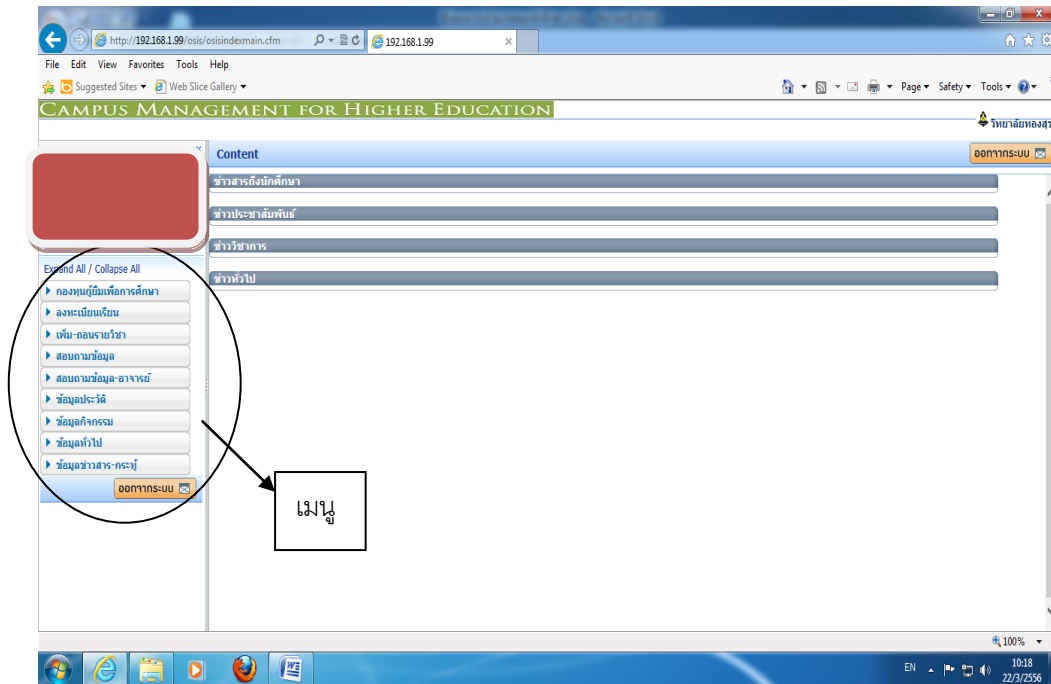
http://192.168.1.99/osis/osisindexmain.cfm
192.168.1.99

File Edit View Favorites Tools Help

Suggested Sites ▾ Web Slice Gallery ▾

Page ▾ Safety ▾ Tools ▾

CAMPUS MANAGEMENT FOR HIGHER EDUCATION

วิทยาลัยทองสุ

Content

ออกจากระบบ

ข่าวสารถึงนักศึกษา

ข่าวประชาสัมพันธ์

ข่าววิชาการ

ข่าวทั่วไป

Expand All / Collapse All

กองทุนกู้ยืมเพื่อการศึกษา
ลงทะเบียนเรียน
เพิ่ม-ถอนรายวิชา
สอบถามข้อมูล
สอบถามข้อมูล-อาจารย์
ข้อมูลประวัติ
ข้อมูลกิจกรรม
ข้อมูลทั่วไป
ข้อมูลข่าวสาร-กระทู้

ออกจากระบบ

เมนู

100%

EN

10:18
22/3/2556